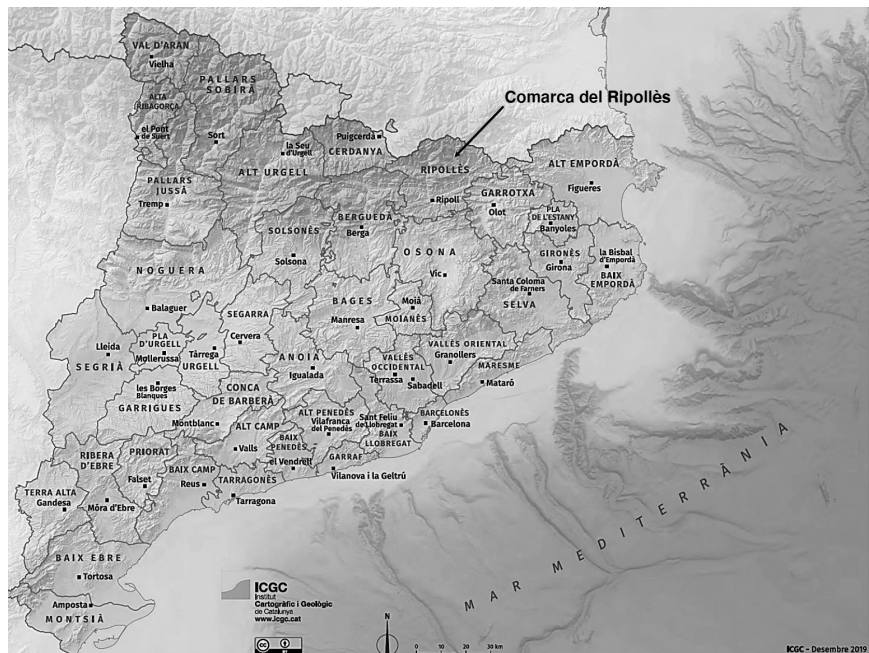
Comarca del Ripollès

VAL D'ARAN
Vielha
PALLARS SOBIRÀ
ALTA RIBAGORÇA
el Pont de Suert
Sort
la Seu d'Urgell
Puigcerdà
CERDANYA
RIPOLLÈS
ALT EMPORDÀ
Figueres
PALLARS JUSSÀ
ALT URGELL
GARROTXA
Tremp
Ripoll
Olot
PLA DE L'ESTANY
Banyoles
BERGUEDÀ
SOLSONÈS
Berga
OSONA
GIRONÈS
La Bisbal d'Empordà
Solsona
Girona
BAIX EMPORDÀ
NOGUERA
Vic
Santa Coloma de Farners
SELVA
BAGES
Moià
Balaguer
SEGARRA
Manresa
MOIANÈS
Cervera
PLA D'URGELL
Lleida
Tàrrega
VALLÈS ORIENTAL
Granollers
SEGRIÀ
Mollerussa
URGELL
ANOIA
VALLÈS OCCIDENTAL
MARESME
Igualada
Terrassa
Sabadell
Mataró
les Borges Blanques
CONCA DE BARBERÀ
GARRIGUES
ALT PENEDÈS
BARCELONÈS
Sant Feliu de Llobregat
Barcelona
Montblanc
ALT CAMP
Vilafranca del Penedès
BAIX LLOBREGAT
RIBERA D'EBRE
PRIORAT
BAIX PENEDÈS
Valls
el Vendrell
GARRAF
Falset
BAIX CAMP
TARRAGONÈS
Vilanova i la Geltrú
Reus
TERRA ALTA
Tarragona
Gandesa
Móra d'Ebre
BAIX EBRE
Tortosa
Amposta
MONTSIÀ
MAR MEDITERRÀNIA
ICGC Institut Cartogràfic i Geològic de Catalunya
www.icgc.cat
N
0 10 20 30 km
ICGC - Desembre 2019